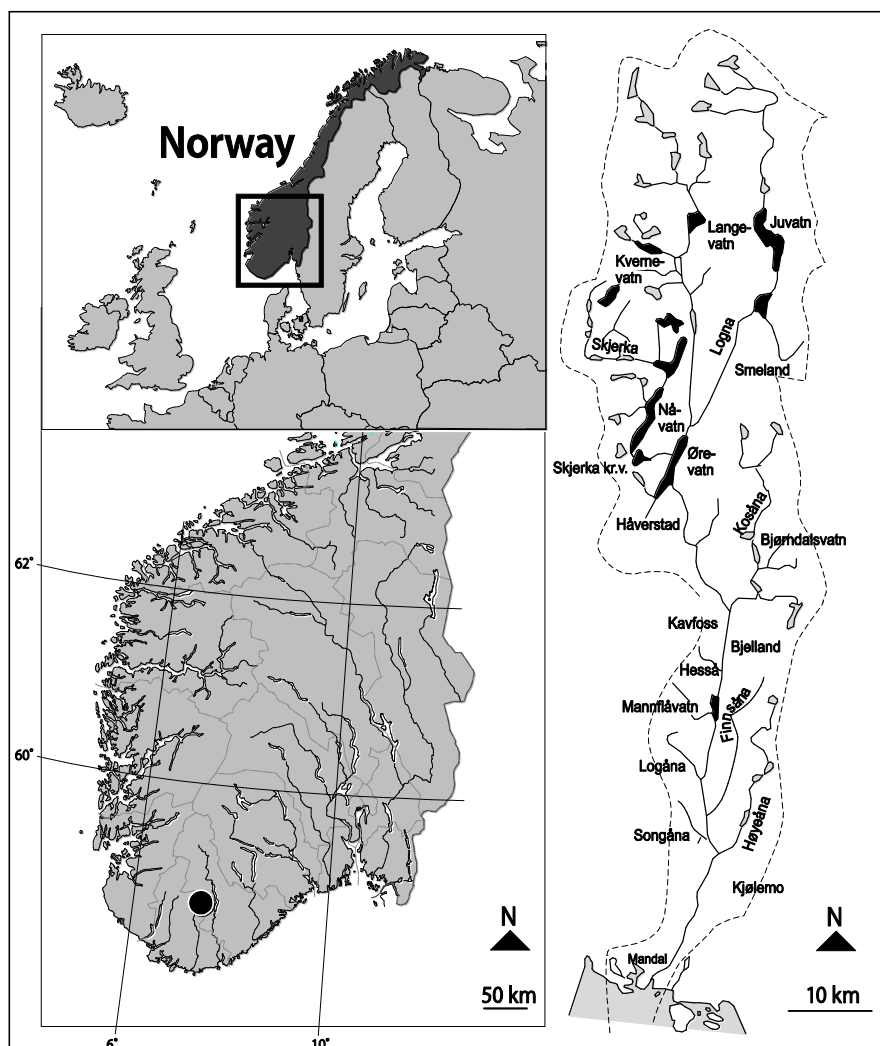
Norway

62°

60°

6°

10°

N

50 km

Langevatn

Juvatn

Kvernevatn

Logna

Skjerka

Smeland

Nåvatn

Skjerka kr.v.

Ørevatn

Håverstad

Kosåna

Bjørndalsvatn

Kavfoss

Bjelland

Hesså

Mannflåvatn

Finnsåna

Logåna

Songåna

Høyeåna

Kjølemo

Mandal

N

10 km